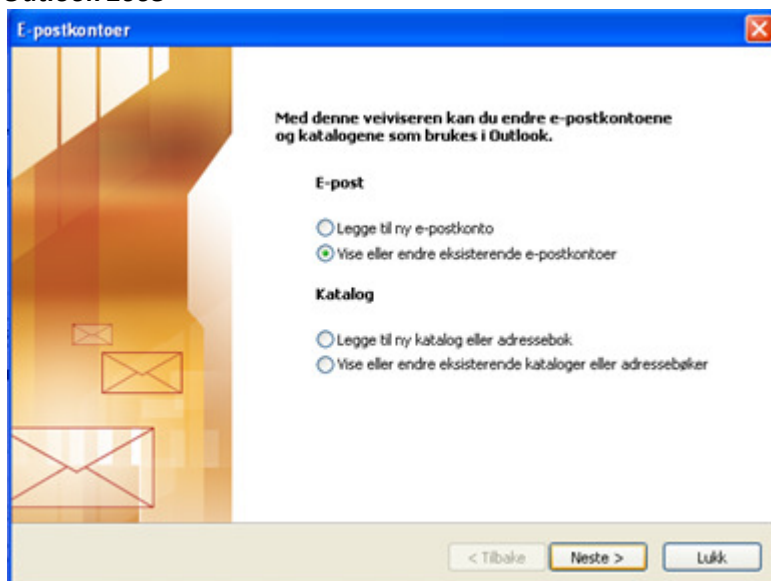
Outlook 2003

E-postkontoer

Med denne veiviseren kan du endre e-postkontoene og katalogene som brukes i Outlook.

E-post

Legge til ny e-postkonto

Vise eller endre eksisterende e-postkontoer

Katalog

Legge til ny katalog eller adressebok

Vise eller endre eksisterende kataloger eller adressebøker

< Tilbake

Neste >

Lukk